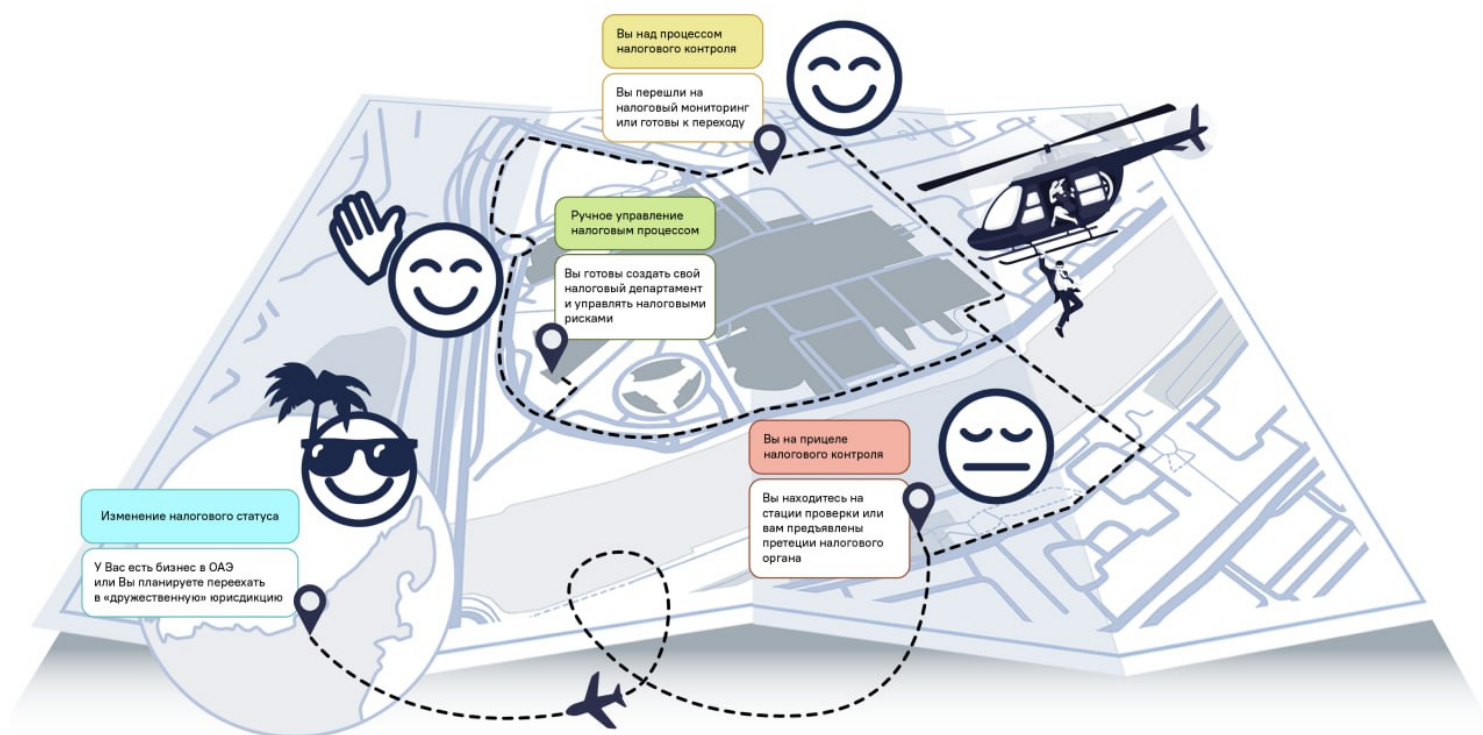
Вы над процессом налогового контроля

Вы перешли на налоговый мониторинг или готовы к переходу

Ручное управление налоговым процессом

Вы готовы создать свой налоговый департамент и управлять налоговыми рисками

Вы на прицеле налогового контроля

Вы находитесь на стадии проверки или вам предъявлены претеции налогового органа

Изменение налогового статуса

У Вас есть бизнес в ОАЭ или Вы планируете переехать в «дружественную» юрисдикцию